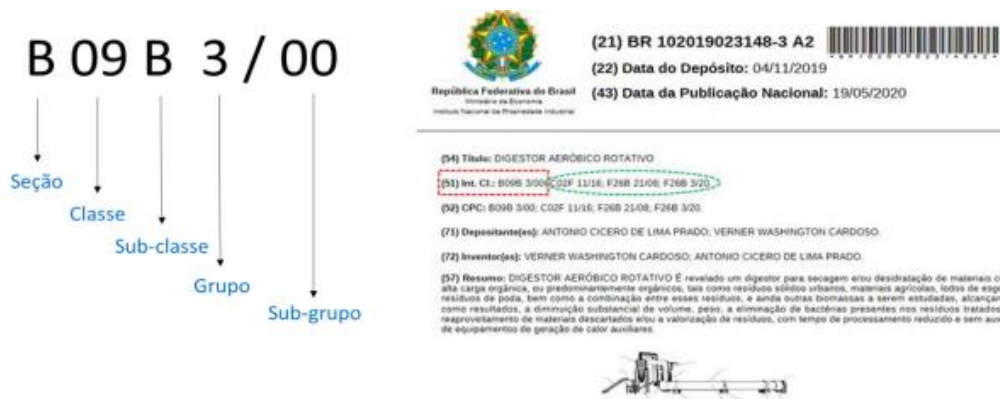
B 09 B 3 / 00

Seção

Classe

Sub-classe

Grupo

Sub-grupo

República Federativa do Brasil
Ministério da Economia
Instituto Nacional da Propriedade Industrial

(21) BR 102019023148-3 A2
(22) Data do Depósito: 04/11/2019
(43) Data da Publicação Nacional: 19/05/2020

(54) Título: DIGESTOR AERÓBICO ROTATIVO

(51) Int. Cl.: B09B 3/00; C02F 11/16; F26B 21/08; F26B 3/20.

(52) CPC: B09B 3/00; C02F 11/16; F26B 21/08; F26B 3/20.

(71) Depositante(es): ANTONIO CICERO DE LIMA PRADO; VERNER WASHINGTON CARDOSO.

(72) Inventor(es): VERNER WASHINGTON CARDOSO; ANTONIO CICERO DE LIMA PRADO.

(57) Resumo: DIGESTOR AERÓBICO ROTATIVO É revelado um digestor para secagem e/ou desidratação de materiais c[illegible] alta carga orgânica, ou predominantemente orgânicos, tais como resíduos sólidos urbanos, materiais agrícolas, lodos de esg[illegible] resíduos de poda, bem como a combinação entre esses resíduos, e ainda outras biomassas a serem estudadas, alcançan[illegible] como resultados, a diminuição substancial de volume, peso, a eliminação de bactérias presentes nos resíduos tratados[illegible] reaproveitamento de materiais descartados e/ou a valorização de resíduos, com tempo de processamento reduzido e sem au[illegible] de equipamentos de geração de calor auxiliares.

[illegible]